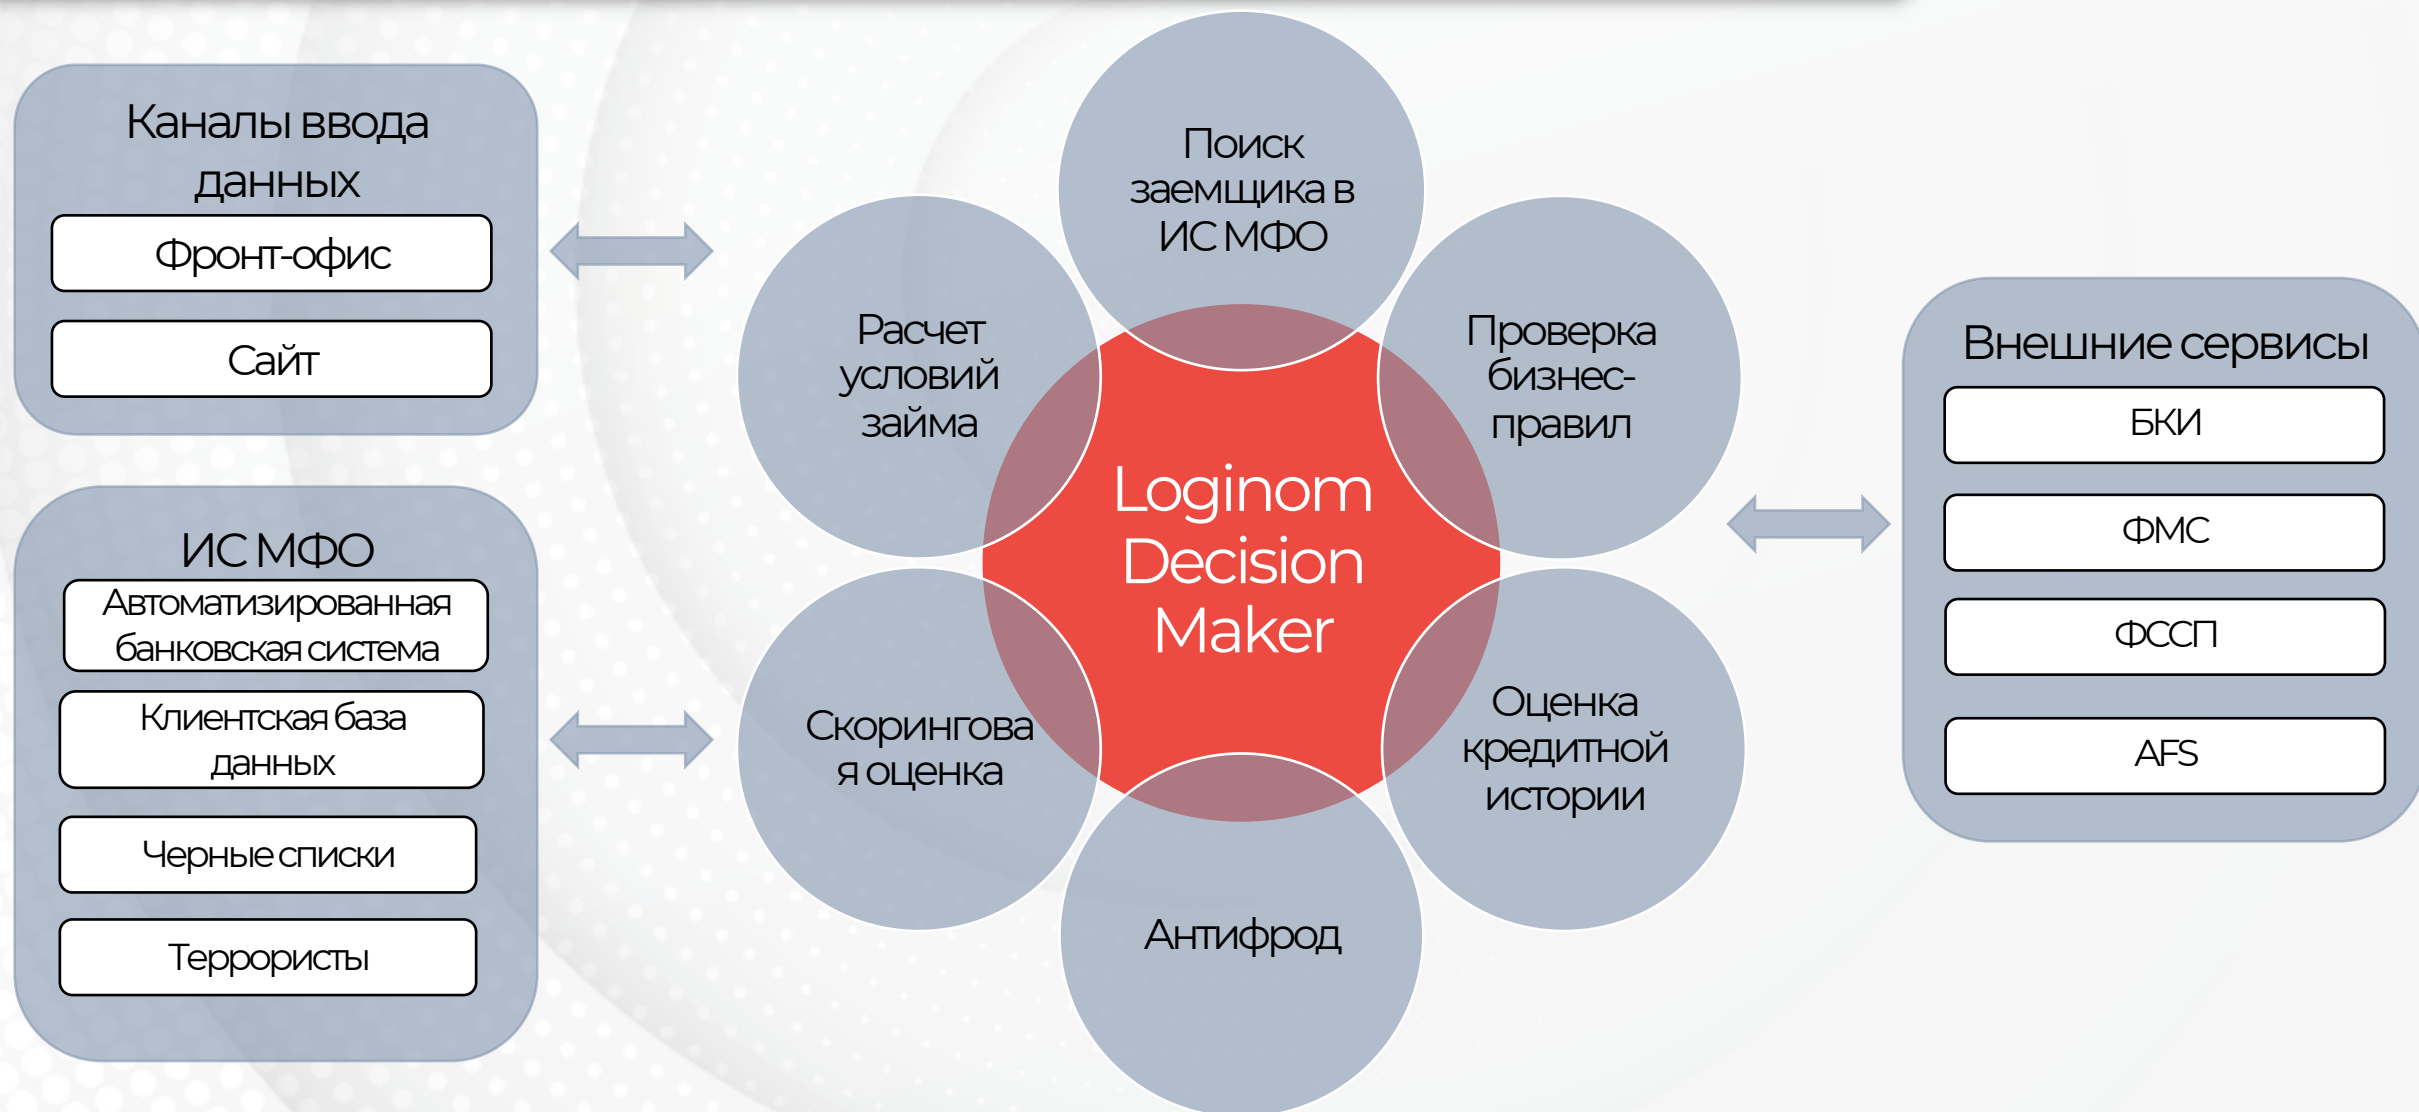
Каналы ввода данных

Фронт-офис

Сайт

ИС МФО

Автоматизированная банковская система

Клиентская база данных

Черные списки

Террористы

Поиск заемщика в ИС МФО

Расчет условий займа

Проверка бизнес-правил

Loginom Decision Maker

Скоринговая оценка

Оценка кредитной истории

Антифрод

Внешние сервисы

БКИ

ФМС

ФССП

AFS